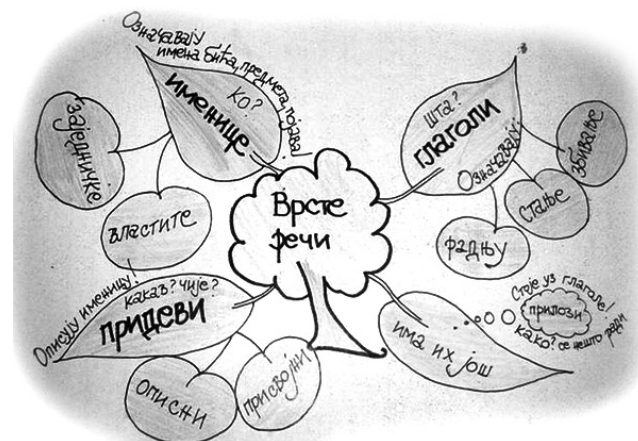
Врсте речи

Означавају имена бића, предмета, појава!
ко?
именице
заједничке
властите

Шта?
глаголи
Означавају:
збивање
стање
радњу

Описују именицу!
какав? чије?
придеви
описни
присвојни

има их још
Стоје уз глаголе!
прилози
како? се нешто ради